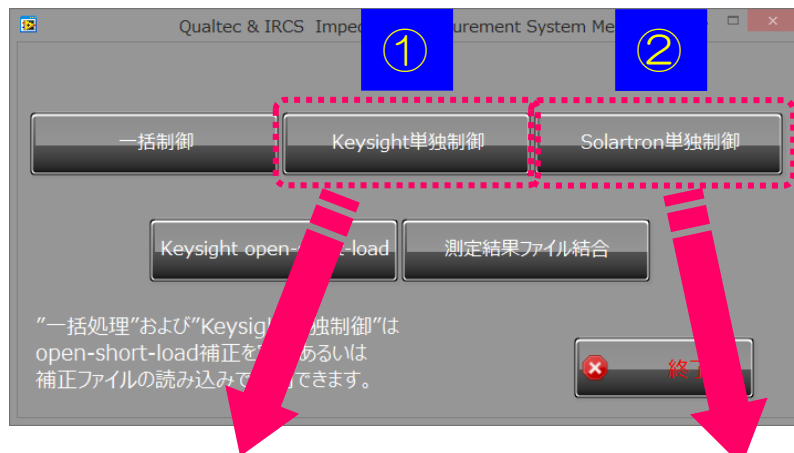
Qualtec & IRCS Impe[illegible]urement System Me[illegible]

①

②

一括制御

Keysight単独制御

Solartron単独制御

Keysight open-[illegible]-load

測定結果ファイル結合

"一括処理"および"Keysigh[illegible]独制御"は open-short-load補正を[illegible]あるいは 補正ファイルの読み込みで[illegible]できます。

終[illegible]